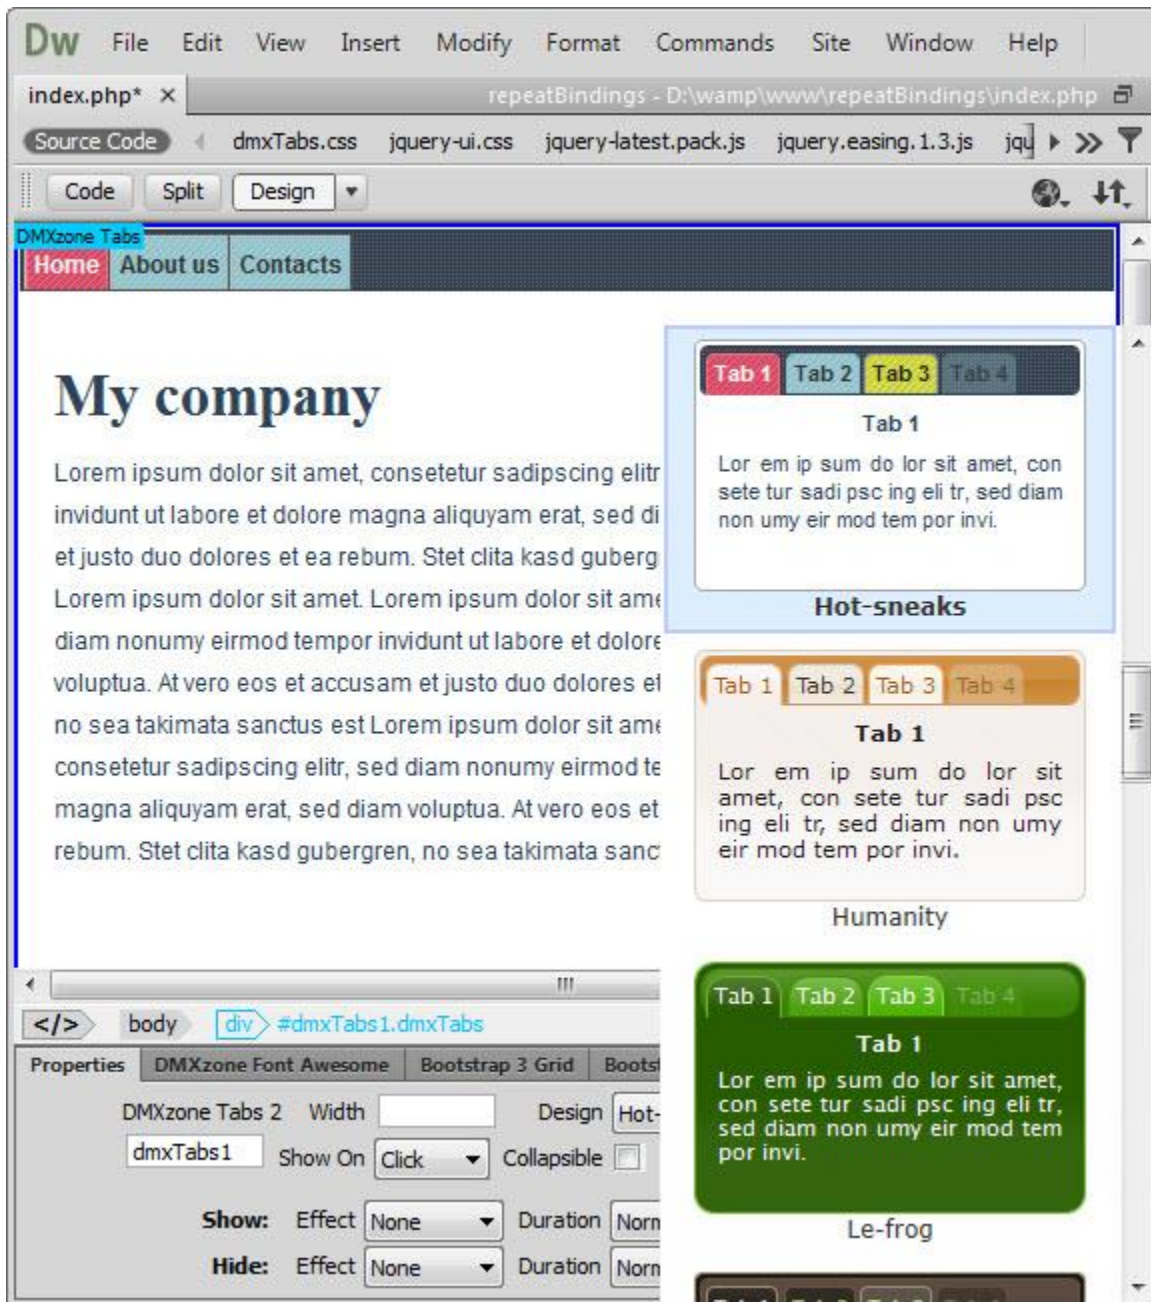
Dw File Edit View Insert Modify Format Commands Site Window Help

index.php* ×   repeatBindings - D:\wamp\www\repeatBindings\index.php

Source Code   dmxTabs.css   jquery-ui.css   jquery-latest.pack.js   jquery.easing.1.3.js   jqu

Code   Split   Design

DMXzone Tabs

Home   About us   Contacts

My company

Lorem ipsum dolor sit amet, consetetur sadipscing elitr invidunt ut labore et dolore magna aliquyam erat, sed di et justo duo dolores et ea rebum. Stet clita kasd guberg Lorem ipsum dolor sit amet. Lorem ipsum dolor sit ame diam nonumy eirmod tempor invidunt ut labore et dolore voluptua. At vero eos et accusam et justo duo dolores et no sea takimata sanctus est Lorem ipsum dolor sit ame consetetur sadipscing elitr, sed diam nonumy eirmod te magna aliquyam erat, sed diam voluptua. At vero eos et rebum. Stet clita kasd gubergren, no sea takimata sanc

Tab 1   Tab 2   Tab 3   Tab 4

Tab 1

Lor em ip sum do lor sit amet, con sete tur sadi psc ing eli tr, sed diam non umy eir mod tem por invi.

Hot-sneaks

Tab 1   Tab 2   Tab 3   Tab 4

Tab 1

Lor em ip sum do lor sit amet, con sete tur sadi psc ing eli tr, sed diam non umy eir mod tem por invi.

Humanity

Tab 1   Tab 2   Tab 3   Tab 4

Tab 1

Lor em ip sum do lor sit amet, con sete tur sadi psc ing eli tr, sed diam non umy eir mod tem por invi.

Le-frog

</>   body   div   #dmxTabs1.dmxTabs

Properties   DMXzone Font Awesome   Bootstrap 3 Grid   Boots

DMXzone Tabs 2   Width   Design   Hot-

dmxTabs1   Show On   Click   Collapsible

Show:   Effect   None   Duration   Norm

Hide:   Effect   None   Duration   Norm